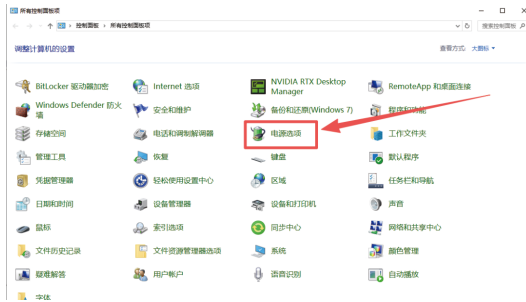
所有控制面板项

控制面板 > 所有控制面板项

调整计算机的设置

查看方式: 大图标 ▾

BitLocker 驱动器加密
Windows Defender 防火墙
存储空间
管理工具
凭据管理器
日期和时间
鼠标
文件历史记录
疑难解答
字体

Internet 选项
安全和维护
电话和调制解调器
恢复
轻松使用设置中心
设备管理器
索引选项
文件资源管理器选项
用户帐户

NVIDIA RTX Desktop Manager
备份和还原(Windows 7)
电源选项
键盘
区域
设备和打印机
同步中心
系统
语音识别

RemoteApp 和桌面连接
程序和功能
工作文件夹
默认程序
任务栏和导航
声音
网络和共享中心
颜色管理
自动播放